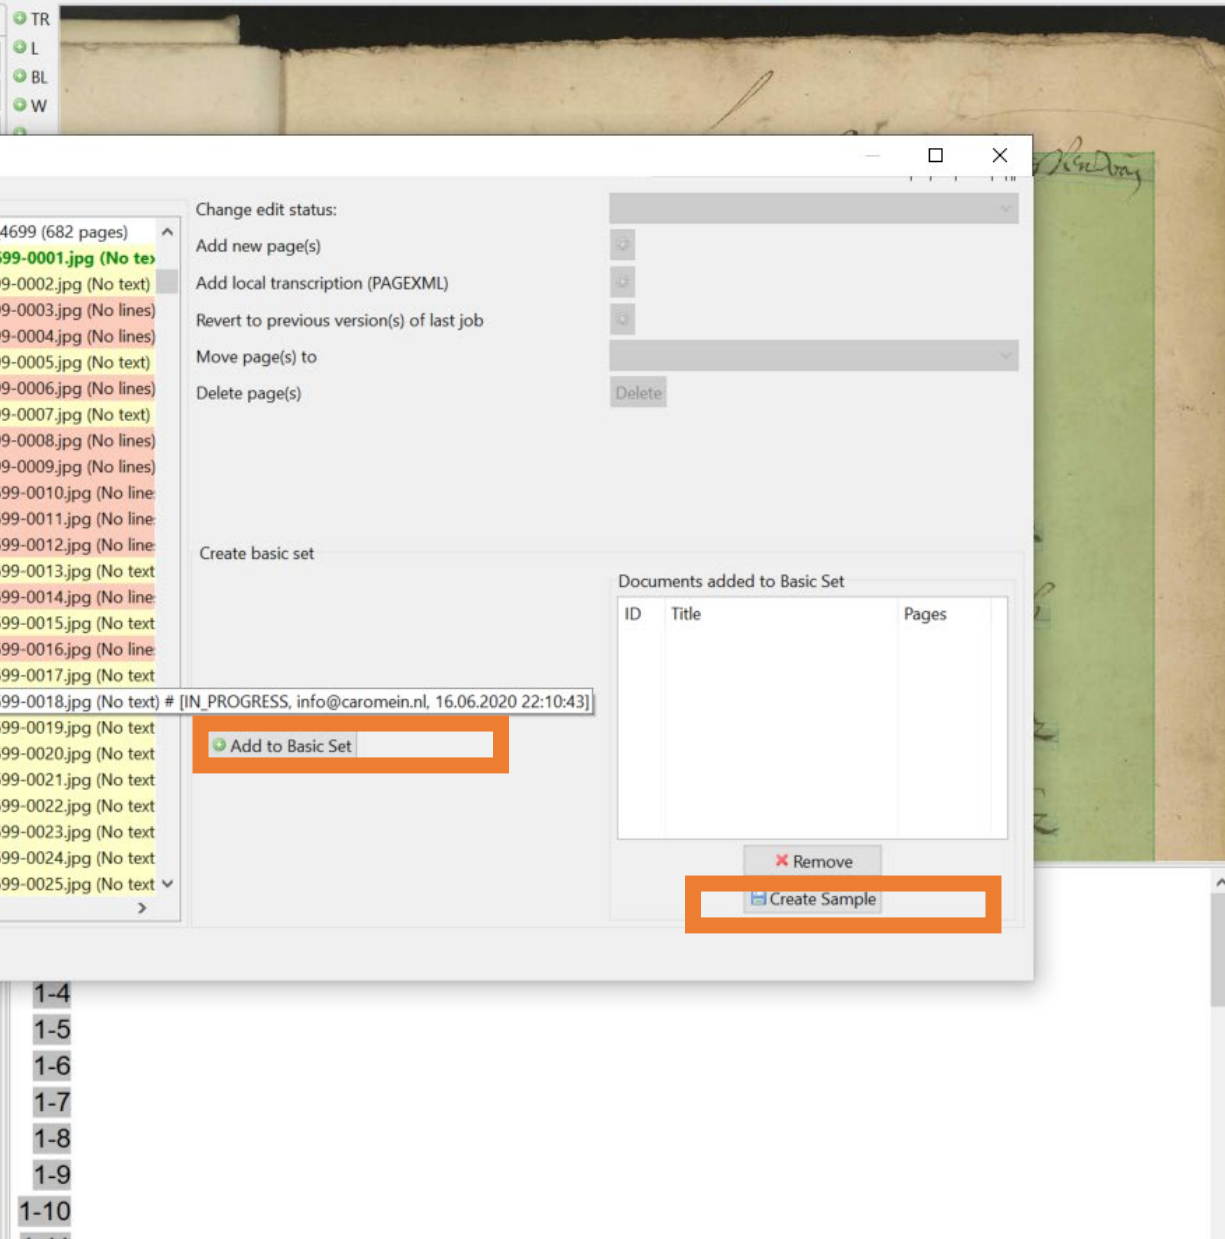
TR
L
BL
W

4699 (682 pages)
99-0001.jpg (No tex
9-0002.jpg (No text)
9-0003.jpg (No lines)
9-0004.jpg (No lines)
9-0005.jpg (No text)
9-0006.jpg (No lines)
9-0007.jpg (No text)
9-0008.jpg (No lines)
9-0009.jpg (No lines)
99-0010.jpg (No line
99-0011.jpg (No line
99-0012.jpg (No line
99-0013.jpg (No text
99-0014.jpg (No line
99-0015.jpg (No text
99-0016.jpg (No line
99-0017.jpg (No text
99-0018.jpg (No text) # [IN_PROGRESS, info@caromein.nl, 16.06.2020 22:10:43]
99-0019.jpg (No text
99-0020.jpg (No text
99-0021.jpg (No text
99-0022.jpg (No text
99-0023.jpg (No text
99-0024.jpg (No text
99-0025.jpg (No text

Change edit status:
Add new page(s)
Add local transcription (PAGEXML)
Revert to previous version(s) of last job
Move page(s) to
Delete page(s)
Delete

Create basic set
Add to Basic Set

Documents added to Basic Set

| ID | Title | Pages |
|---|---|---|

Remove
Create Sample

1-4
1-5
1-6
1-7
1-8
1-9
1-10